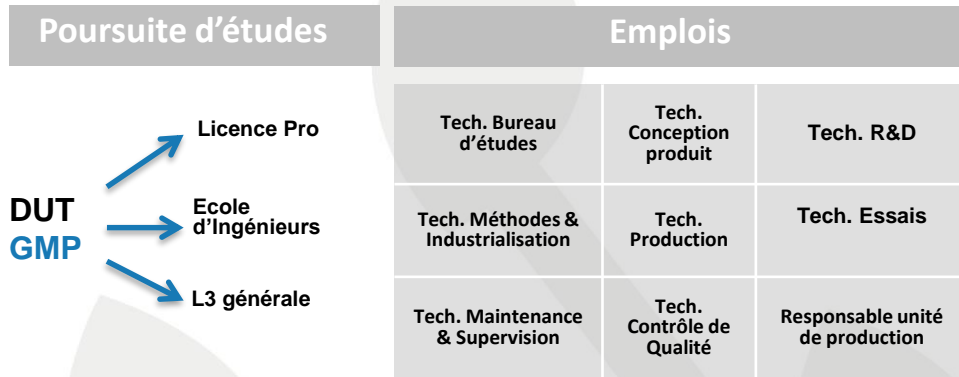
Poursuite d'études

DUT
GMP

Licence Pro

Ecole d'Ingénieurs

L3 générale

Emplois

| Tech. Bureau d'études | Tech. Conception produit | Tech. R&D |
|---|---|---|
| Tech. Méthodes & Industrialisation | Tech. Production | Tech. Essais |
| Tech. Maintenance & Supervision | Tech. Contrôle de Qualité | Responsable unité de production |